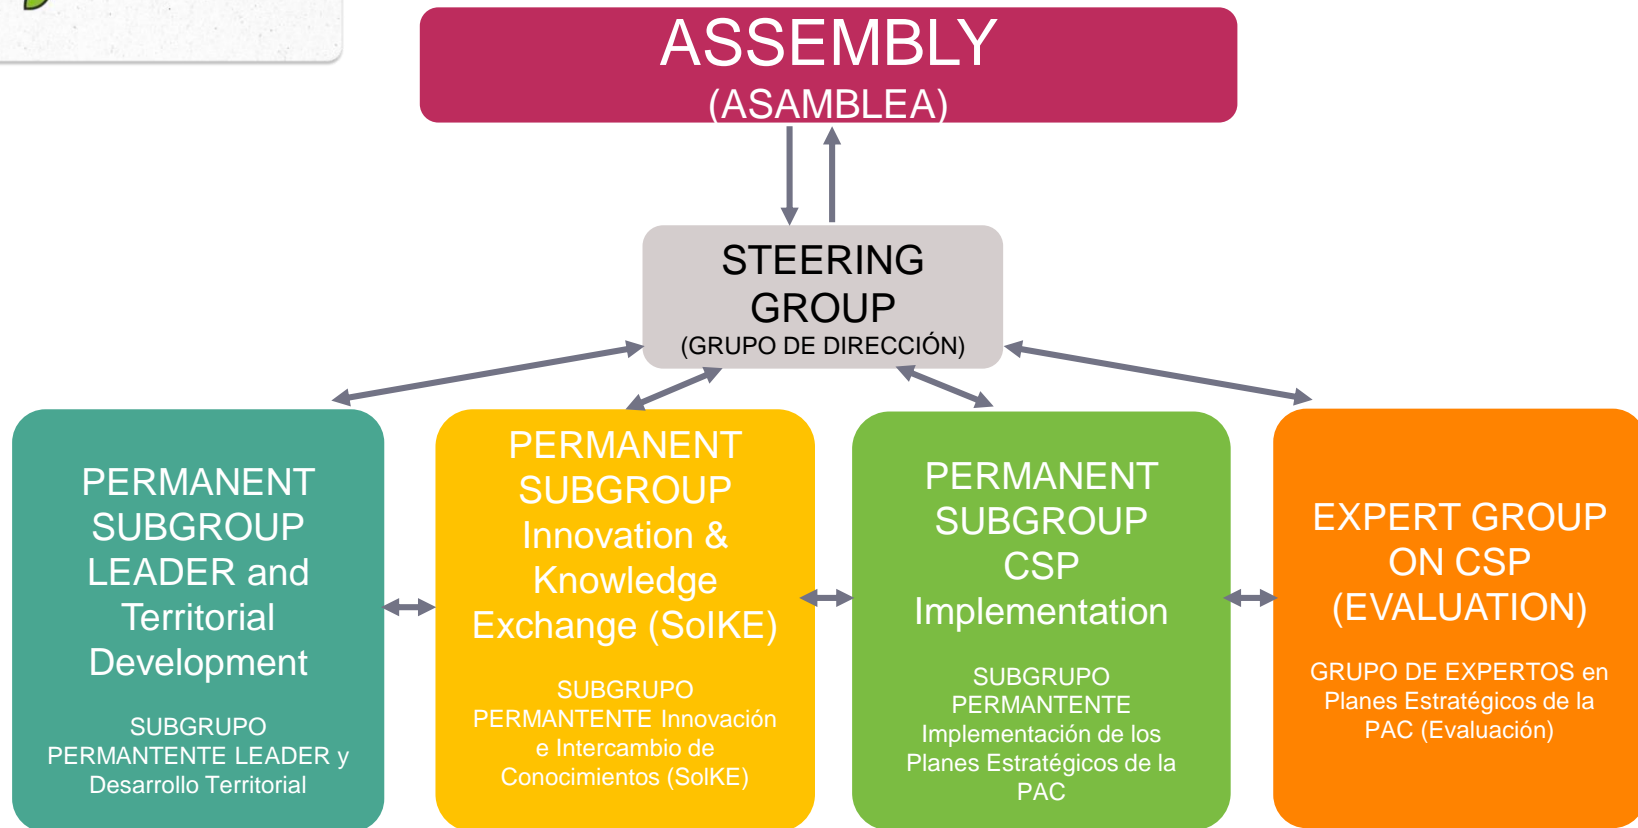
ASSEMBLY
(ASAMBLEA)

STEERING GROUP
(GRUPO DE DIRECCIÓN)

PERMANENT SUBGROUP LEADER and Territorial Development

SUBGRUPO PERMANTENTE LEADER y Desarrollo Territorial

PERMANENT SUBGROUP Innovation & Knowledge Exchange (SoIKE)

SUBGRUPO PERMANTENTE Innovación e Intercambio de Conocimientos (SoIKE)

PERMANENT SUBGROUP CSP Implementation

SUBGRUPO PERMANTENTE Implementación de los Planes Estratégicos de la PAC

EXPERT GROUP ON CSP (EVALUATION)

GRUPO DE EXPERTOS en Planes Estratégicos de la PAC (Evaluación)